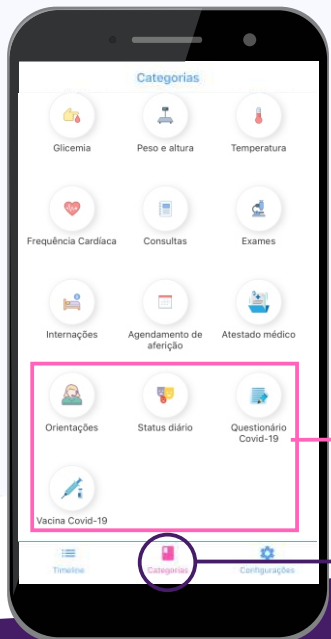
Categorias

Glicemia

Peso e altura

Temperatura

Frequência Cardíaca

Consultas

Exames

Internações

Agendamento de aferição

Atestado médico

Orientações

Status diário

Questionário Covid-19

Vacina Covid-19

Timeline

Categorias

Configurações